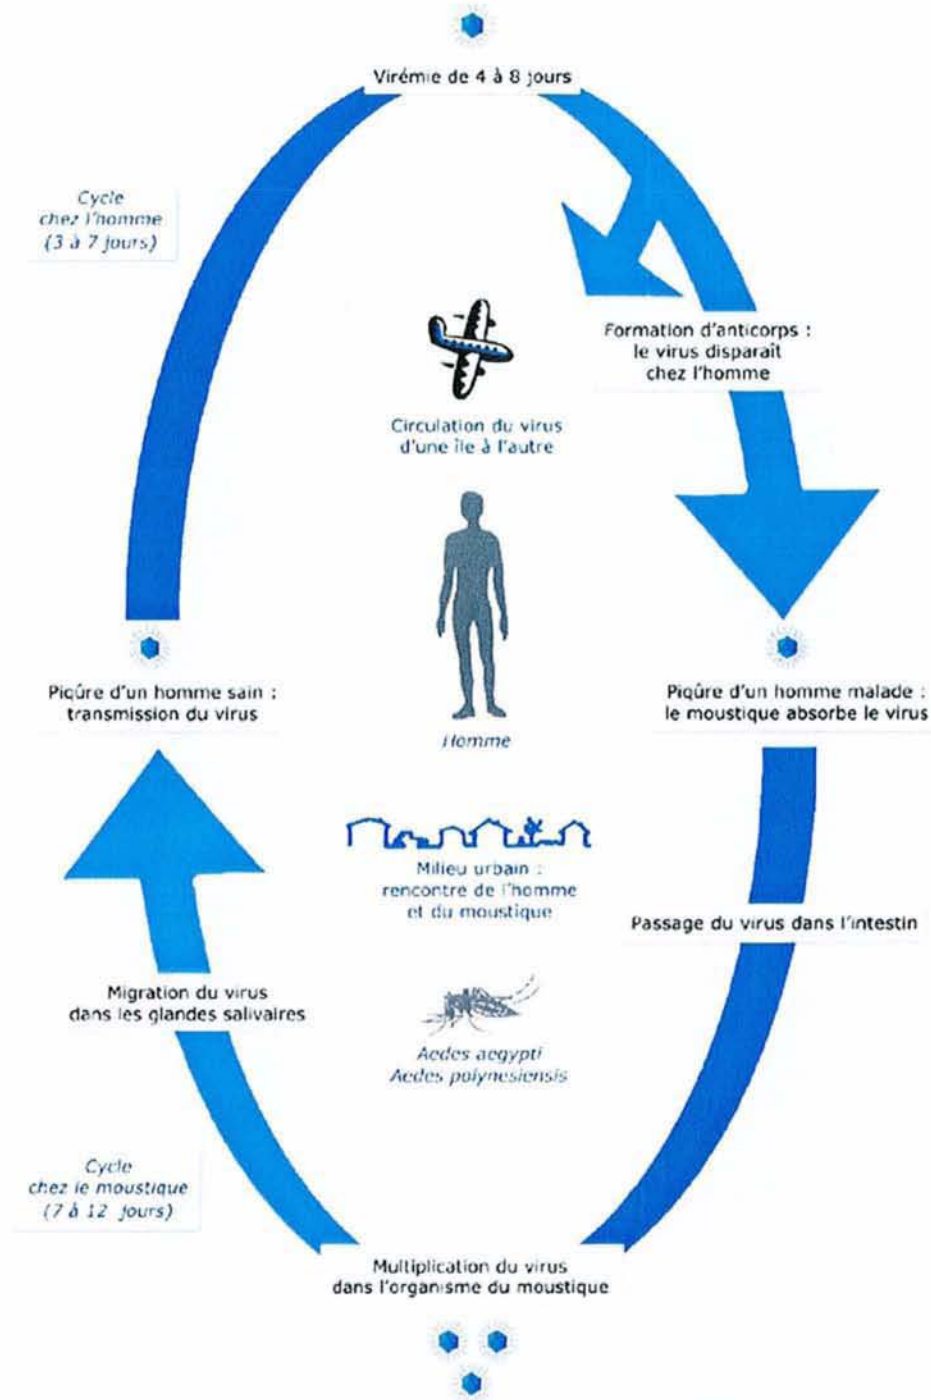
Virémie de 4 à 8 jours

Cycle chez l'homme (3 à 7 jours)

Formation d'anticorps : le virus disparait chez l'homme

Circulation du virus d'une île à l'autre

Piqûre d'un homme sain : transmission du virus

Homme

Piqûre d'un homme malade : le moustique absorbe le virus

Milieu urbain : rencontre de l'homme et du moustique

Passage du virus dans l'intestin

Migration du virus dans les glandes salivaires

Aedes aegypti
Aedes polynesiensis

Cycle chez le moustique (7 à 12 jours)

Multiplication du virus dans l'organisme du moustique